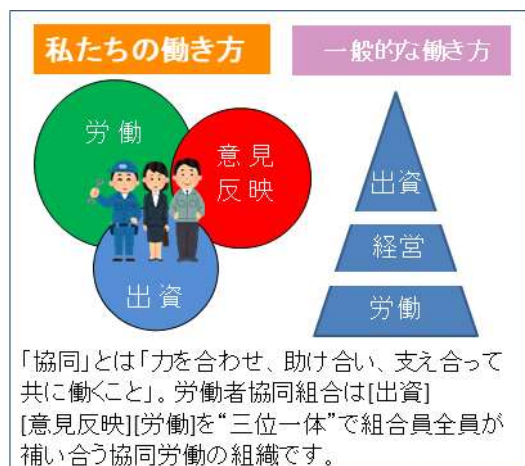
私たちの働き方

一般的な働き方

労働

意見
反映

出資

出資

経営

労働

「協同」とは「力を合わせ、助け合い、支え合って共に働くこと」。労働者協同組合は[出資][意見反映][労働]を“三位一体”で組合員全員が補い合う協同労働の組織です。